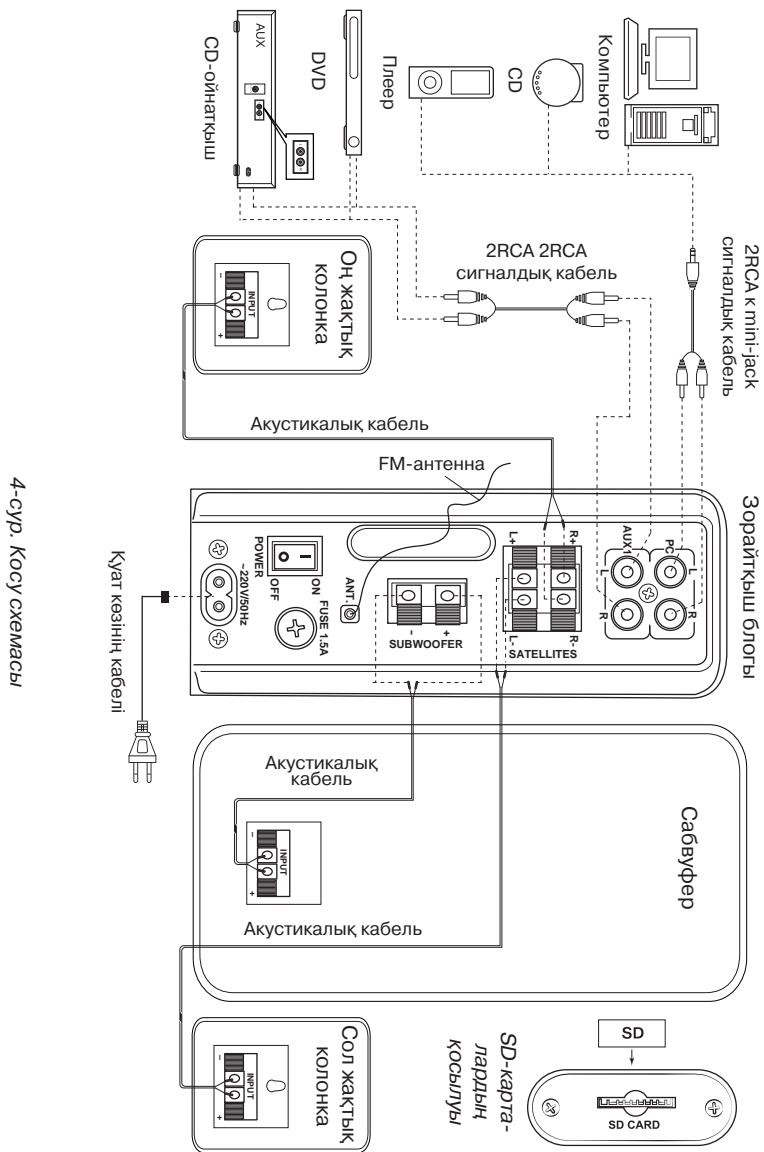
Компьютер
CD
Плеер
DVD
AUX
CD-ойнатқыш
2RCA к mini-jack сигналдық кабель
2RCA 2RCA сигналдық кабель
Оң жақтық колонка
INPUT
Акустикалық кабель
FM-антенна
Зорайтқыш блогы
PC
L
R
AUX1
L
R
L+
R+
L-
R-
SATELLITES
ANT
SUBWOOFER
POWER
ON
OFF
FUSE 1.5A
~220V/50Hz
Қуат көзінің кабелі
4-сур. Қосу схемасы
Акустикалық кабель
INPUT
Сабвуфер
Акустикалық кабель
Сол жақтық колонка
INPUT
SD-карталардың қосылуы
SD
SD CARD